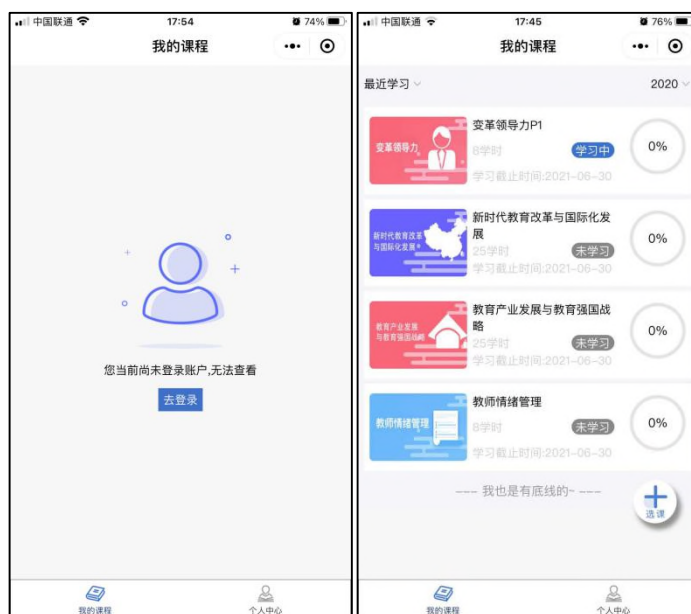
中国联通 17:54 74%

我的课程

您当前尚未登录账户,无法查看

去登录

我的课程 个人中心

中国联通 17:45 76%

我的课程

最近学习 2020

变革领导力

变革领导力P1
8学时 学习中
学习截止时间:2021-06-30
0%

新时代教育改革与国际化发展

新时代教育改革与国际化发展
25学时 未学习
学习截止时间:2021-06-30
0%

教育产业发展与教育强国战略

教育产业发展与教育强国战略
25学时 未学习
学习截止时间:2021-06-30
0%

教师情绪管理

教师情绪管理
8学时 未学习
学习截止时间:2021-06-30
0%

--- 我也是有底线的~ ---

选课

我的课程 个人中心